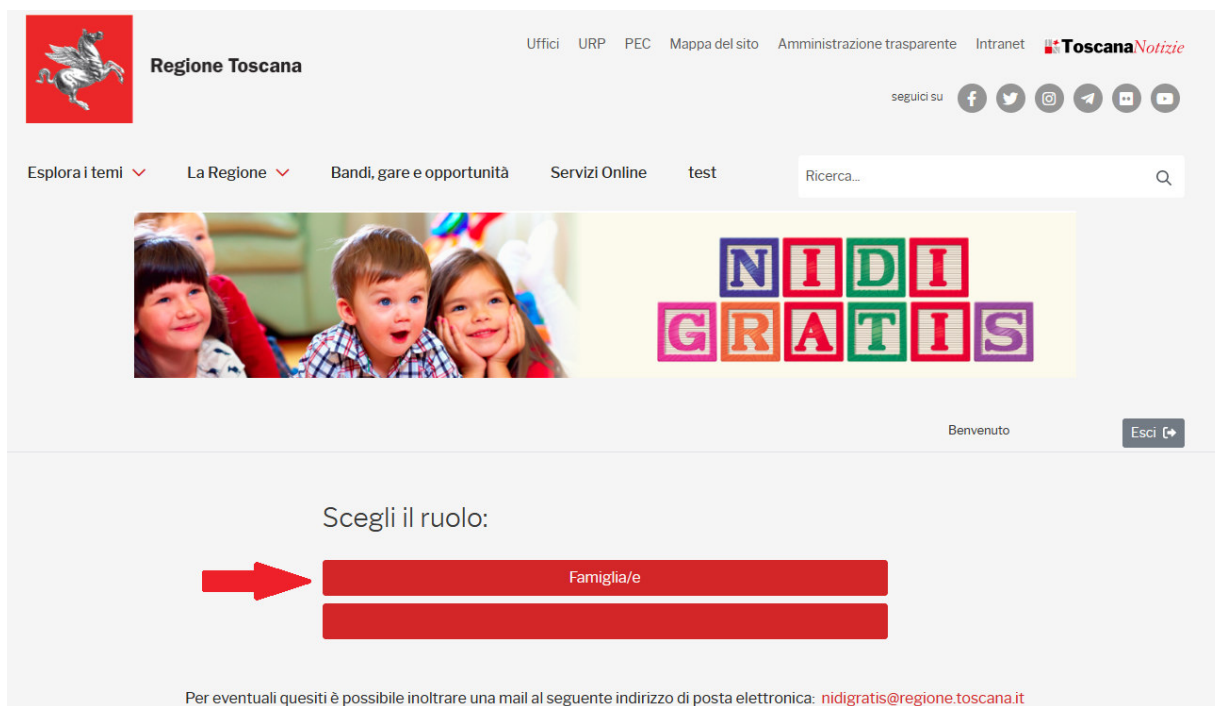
Regione Toscana

Uffici URP PEC Mappa del sito Amministrazione trasparente Intranet ToscanaNotizie

seguici su

Esplora i temi La Regione Bandi, gare e opportunità Servizi Online test

Ricerca...

NIDI GRATIS

Benvenuto

Esci

Scegli il ruolo:

Famiglia/e

Per eventuali quesiti è possibile inoltrare una mail al seguente indirizzo di posta elettronica: nidigratis@regione.toscana.it